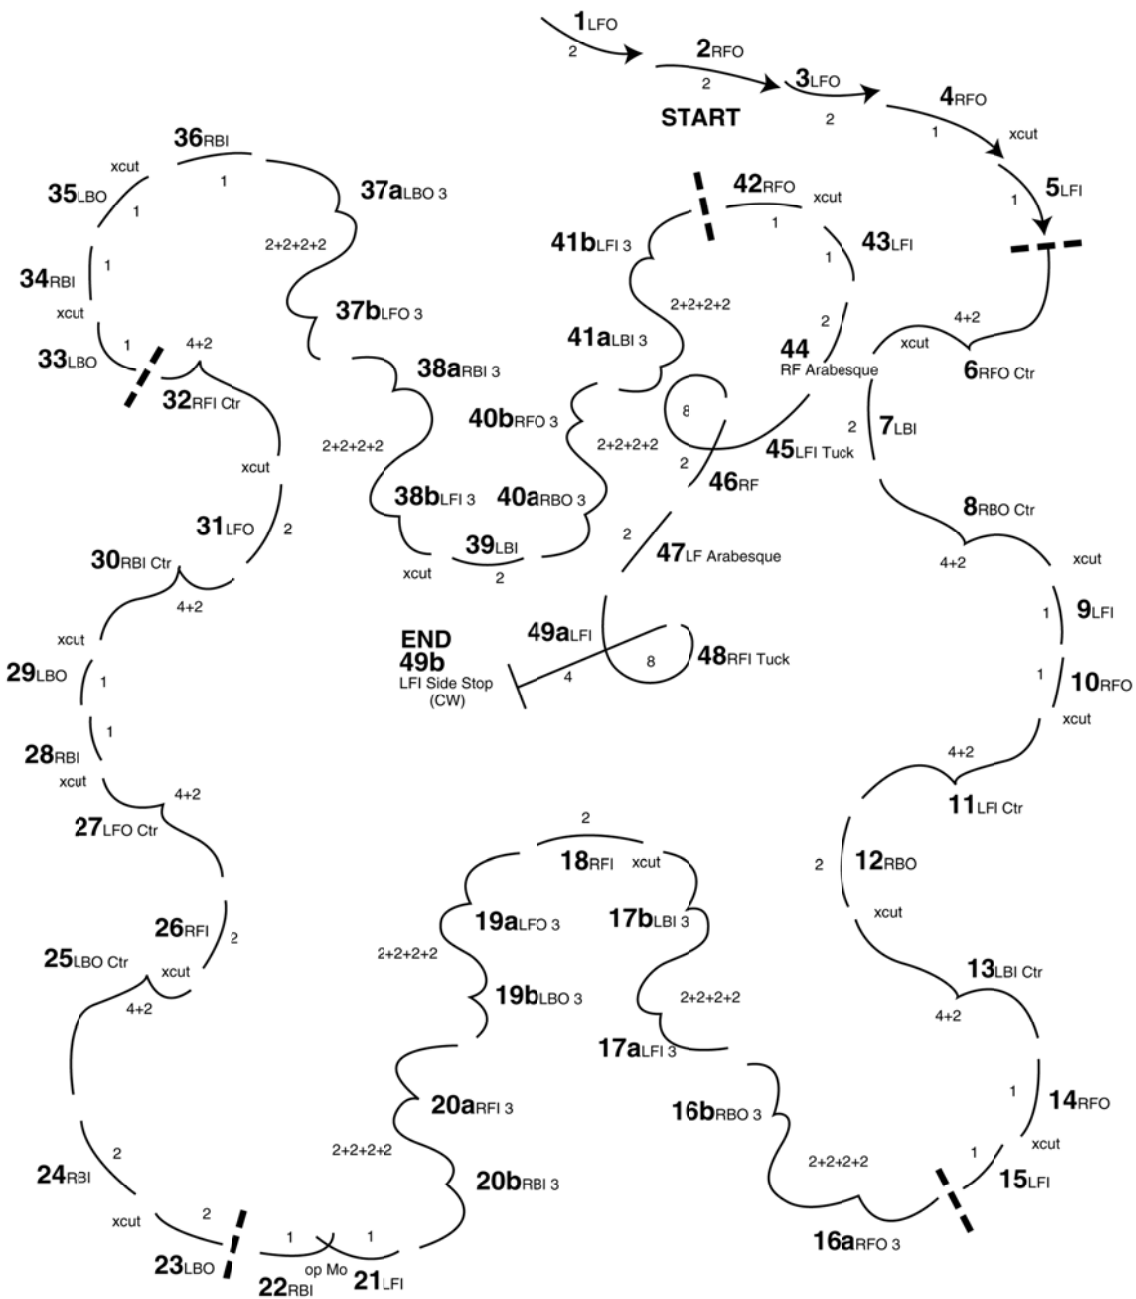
1LFO
2
2RFO
2
3LFO
2
4RFO
1
xcut
5LFI
1
START
36RBI
1
xcut
35LBO
1
37aLBO 3
2+2+2+2
34RBI
1
xcut
37bLFO 3
33LBO
1
4+2
32RFI Ctr
38aRBI 3
2+2+2+2
xcut
31LFO
2
38bLFI 3
40aRBO 3
xcut
39LBI
2
30RBI Ctr
4+2
xcut
29LBO
1
1
28RBI
xcut
4+2
27LFO Ctr
26RFI
2
25LBO Ctr
xcut
4+2
24RBI
2
xcut
2
23LBO
1
1
22RBI
op Mo
21LFI
42RFO
xcut
1
41bLFI 3
43LFI
1
2+2+2+2
41aLBI 3
2
44
RF Arabesque
40bRFO 3
8
2+2+2+2
45LFI Tuck
2
46RF
2
47LF Arabesque
END
49b
LFI Side Stop
(CW)
49aLFI
4
8
48RFI Tuck
4+2
xcut
6RFO Ctr
2
7LBI
8RBO Ctr
4+2
xcut
1
9LFI
1
10RFO
xcut
4+2
11LFI Ctr
2
12RBO
xcut
13LBI Ctr
4+2
1
14RFO
xcut
1
15LFI
16aRFO 3
2+2+2+2
16bRBO 3
2
18RFI
xcut
19aLFO 3
17bLBI 3
2+2+2+2
2+2+2+2
19bLBO 3
17aLFI 3
20aRFI 3
2+2+2+2
20bRBI 3